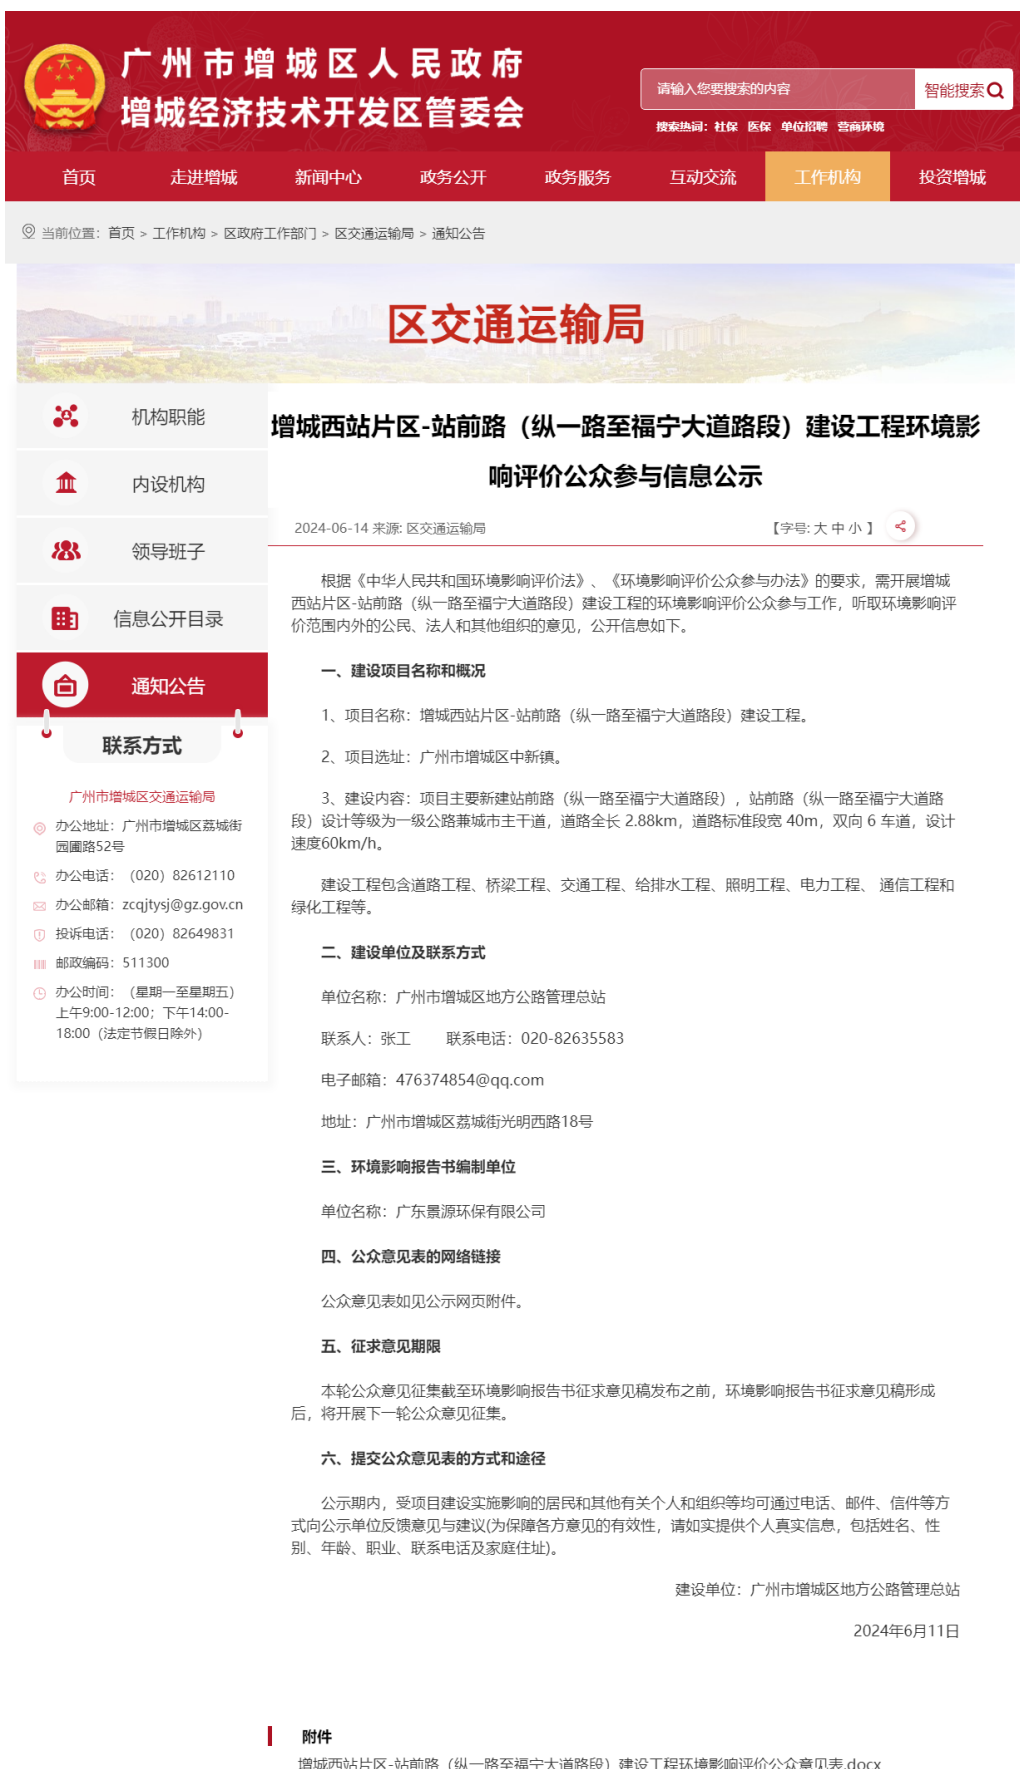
广州市增城区人民政府
增城经济技术开发区管委会

请输入您要搜索的内容 智能搜索
搜索热词: 社保 医保 单位招聘 营商环境

首页 走进增城 新闻中心 政务公开 政务服务 互动交流 工作机构 投资增城

当前位置: 首页 > 工作机构 > 区政府工作部门 > 区交通运输局 > 通知公告

区交通运输局

机构职能
内设机构
领导班子
信息公开目录
通知公告
联系方式

广州市增城区交通运输局
办公地址: 广州市增城区荔城街园圃路52号
办公电话: (020) 82612110
办公邮箱: zcqjtysj@gz.gov.cn
投诉电话: (020) 82649831
邮政编码: 511300
办公时间: (星期一至星期五) 上午9:00-12:00; 下午14:00-18:00 (法定节假日除外)

增城西站片区-站前路 (纵一路至福宁大道路段) 建设工程环境影响评价公众参与信息公示

2024-06-14 来源: 区交通运输局 【字号: 大 中 小】

根据《中华人民共和国环境影响评价法》、《环境影响评价公众参与办法》的要求，需开展增城西站片区-站前路 (纵一路至福宁大道路段) 建设工程的环境影响评价公众参与工作，听取环境影响评价范围内外的公民、法人和其他组织的意见，公开信息如下。

一、建设项目名称和概况

1、项目名称: 增城西站片区-站前路 (纵一路至福宁大道路段) 建设工程。

2、项目选址: 广州市增城区中新镇。

3、建设内容: 项目主要新建站前路 (纵一路至福宁大道路段)，站前路 (纵一路至福宁大道路段) 设计等级为一级公路兼城市主干道，道路全长 2.88km，道路标准段宽 40m，双向 6 车道，设计速度60km/h。

建设工程包含道路工程、桥梁工程、交通工程、给排水工程、照明工程、电力工程、通信工程和绿化工程等。

二、建设单位及联系方式

单位名称: 广州市增城区地方公路管理总站

联系人: 张工　　联系电话: 020-82635583

电子邮箱: 476374854@qq.com

地址: 广州市增城区荔城街光明西路18号

三、环境影响报告书编制单位

单位名称: 广东景源环保有限公司

四、公众意见表的网络链接

公众意见表如见公示网页附件。

五、征求意见期限

本轮公众意见征集截至环境影响报告书征求意见稿发布之前，环境影响报告书征求意见稿形成后，将开展下一轮公众意见征集。

六、提交公众意见表的方式和途径

公示期内，受项目建设实施影响的居民和其他有关个人和组织等均可通过电话、邮件、信件等方式向公示单位反馈意见与建议(为保障各方意见的有效性，请如实提供个人真实信息，包括姓名、性别、年龄、职业、联系电话及家庭住址)。

建设单位: 广州市增城区地方公路管理总站

2024年6月11日

附件
增城西站片区-站前路 (纵一路至福宁大道路段) 建设工程环境影响评价公众意见表.docx